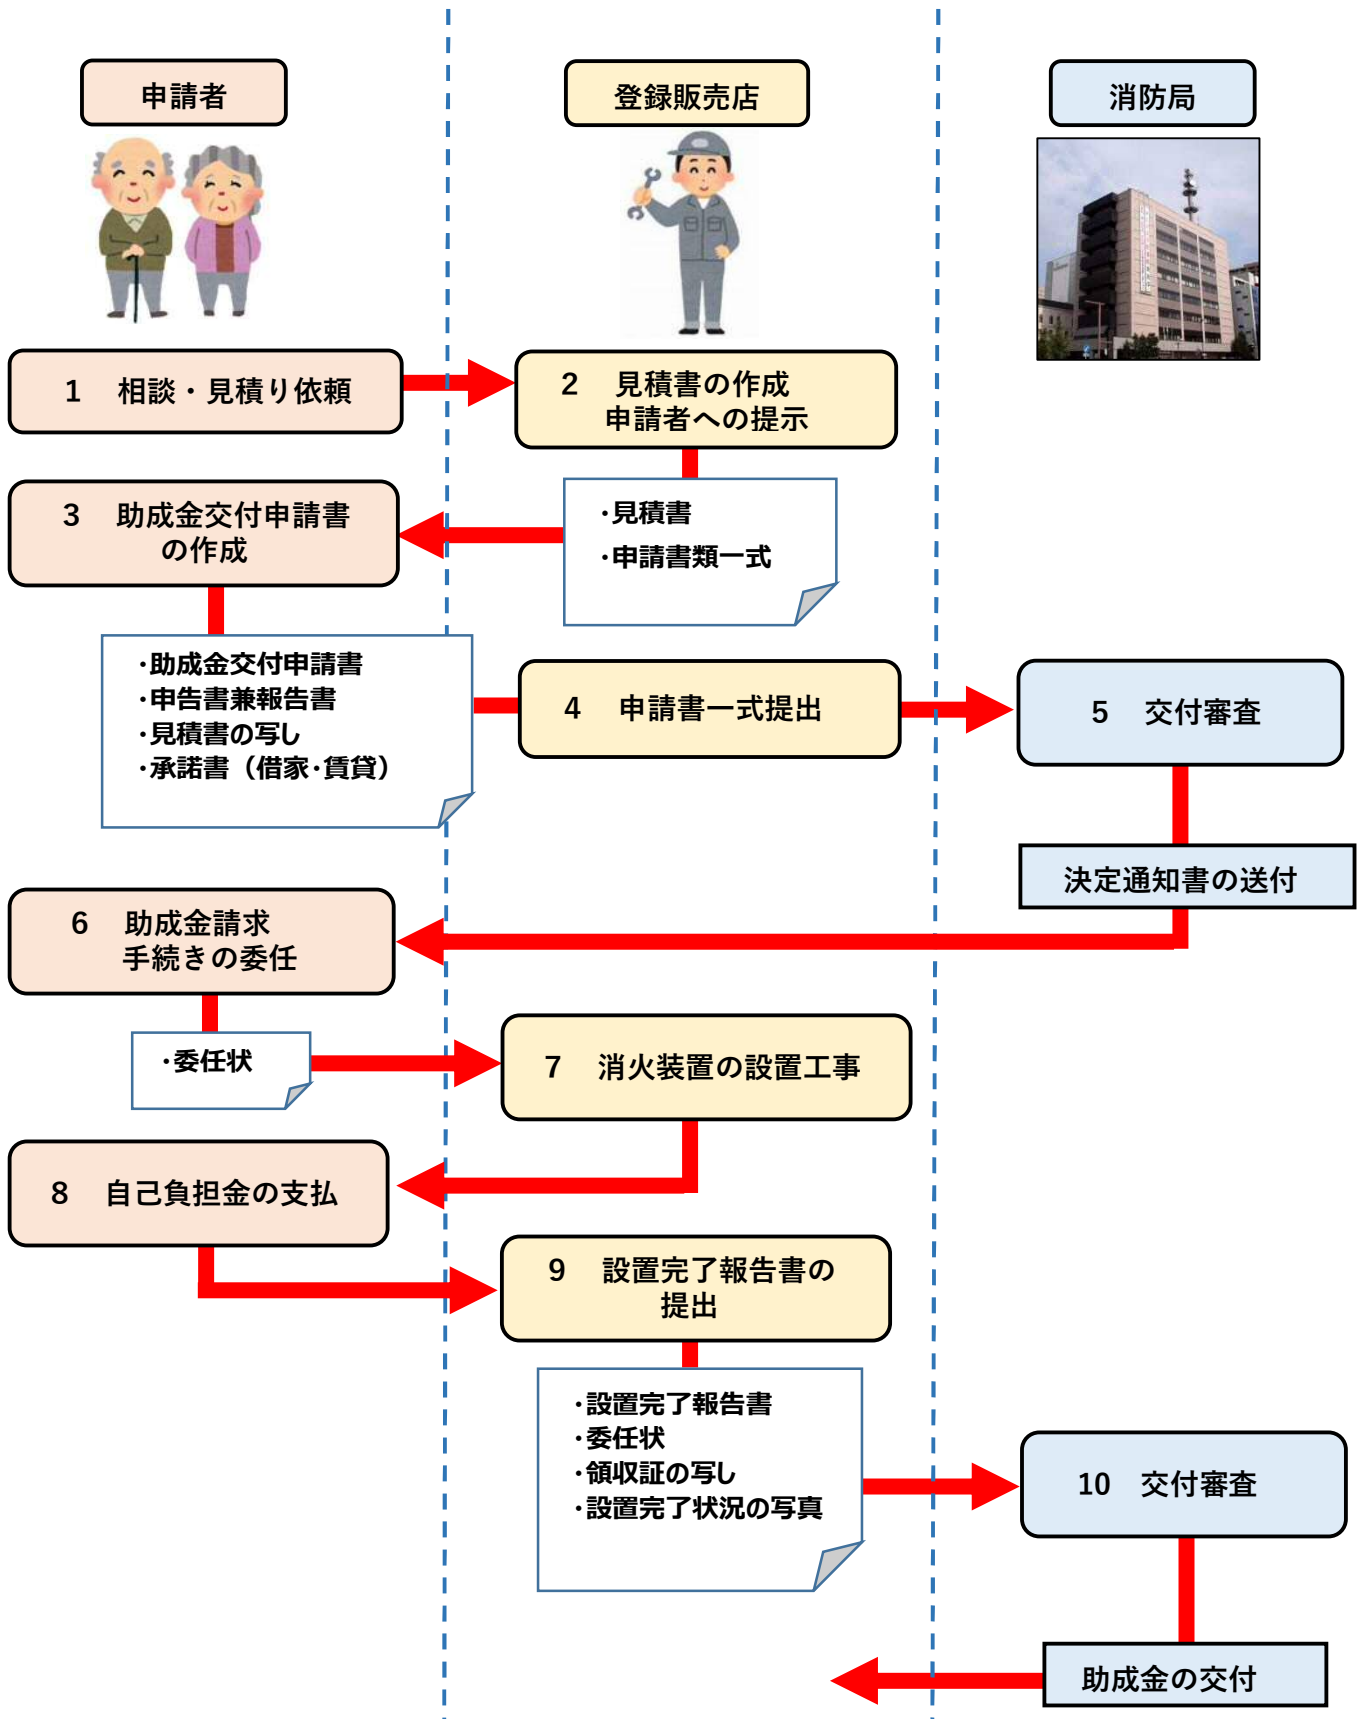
申請者

登録販売店

消防局

1　相談・見積り依頼

2　見積書の作成
申請者への提示

・見積書
・申請書類一式

3　助成金交付申請書
の作成

・助成金交付申請書
・申告書兼報告書
・見積書の写し
・承諾書（借家・賃貸）

4　申請書一式提出

5　交付審査

決定通知書の送付

6　助成金請求
手続きの委任

・委任状

7　消火装置の設置工事

8　自己負担金の支払

9　設置完了報告書の
提出

・設置完了報告書
・委任状
・領収証の写し
・設置完了状況の写真

10　交付審査

助成金の交付